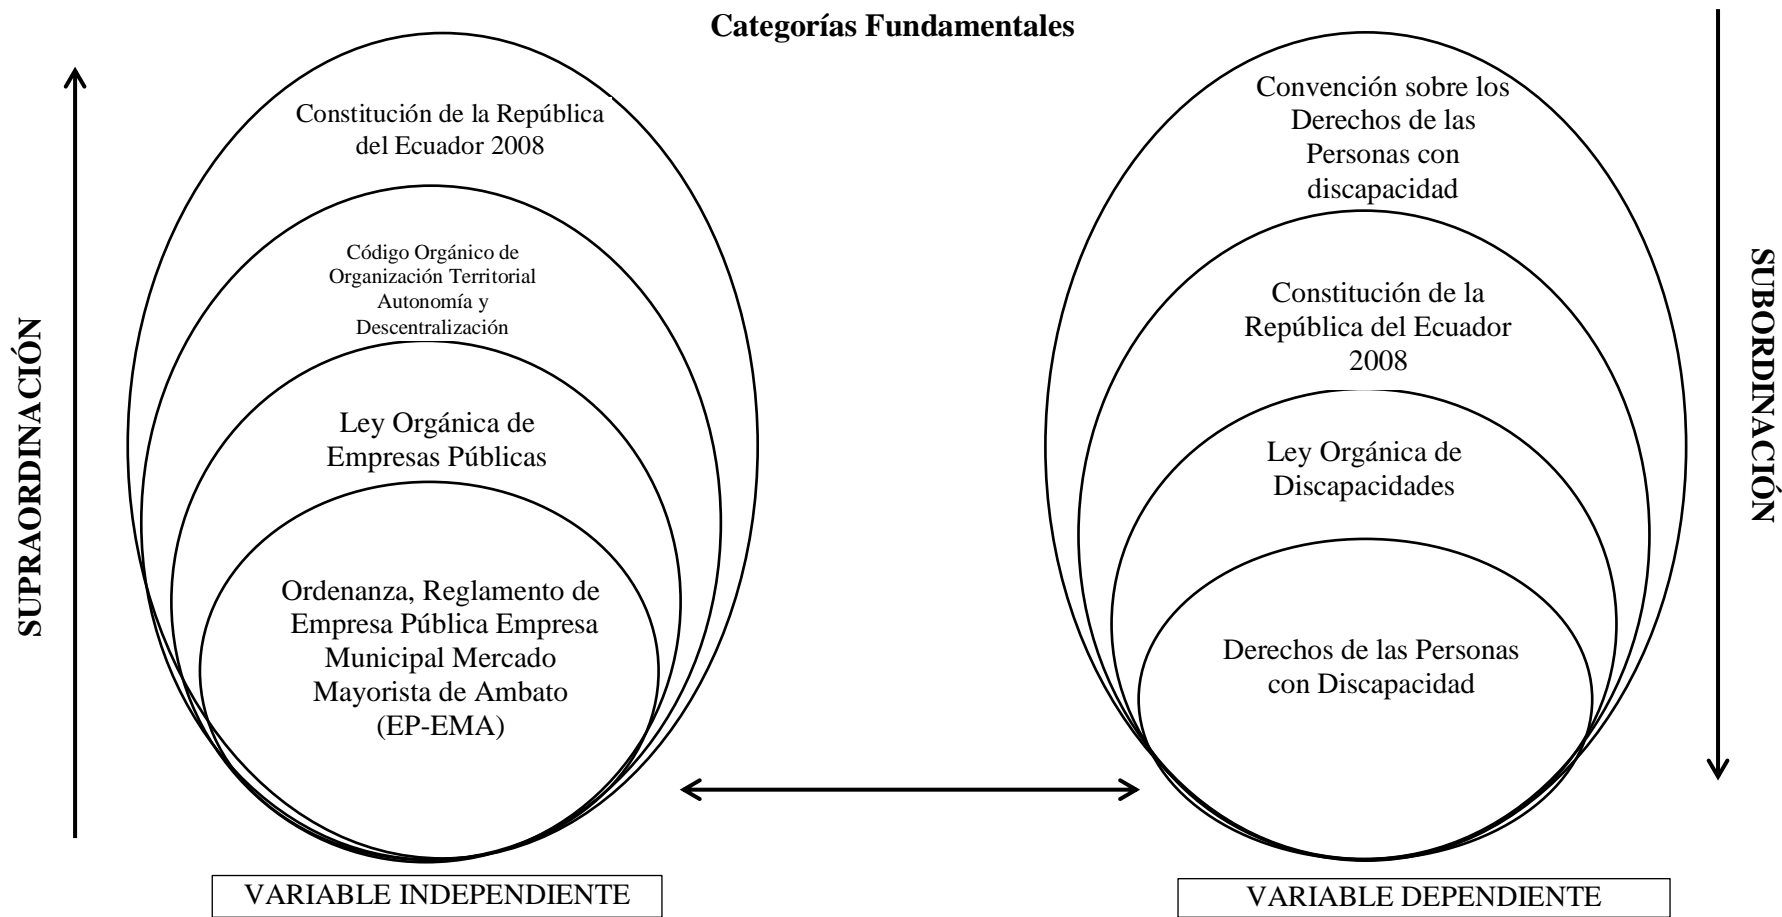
Categorías Fundamentales

SUPRAORDINACIÓN

Constitución de la República del Ecuador 2008

Código Orgánico de Organización Territorial Autonomía y Descentralización

Ley Orgánica de Empresas Públicas

Ordenanza, Reglamento de Empresa Pública Empresa Municipal Mercado Mayorista de Ambato (EP-EMA)

VARIABLE INDEPENDIENTE

Convención sobre los Derechos de las Personas con discapacidad

Constitución de la República del Ecuador 2008

Ley Orgánica de Discapacidades

Derechos de las Personas con Discapacidad

VARIABLE DEPENDIENTE

SUBORDINACIÓN